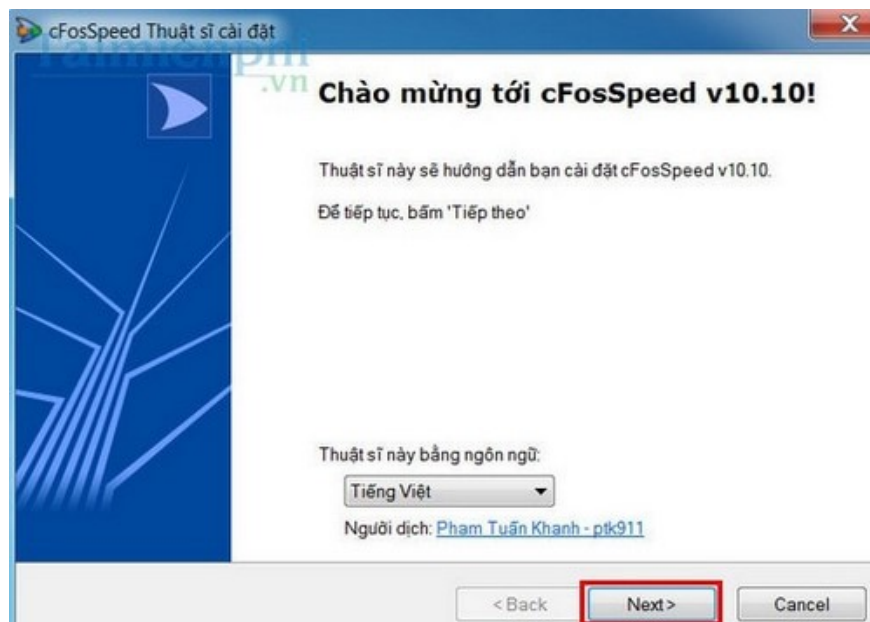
cFosSpeed Thuật sĩ cài đặt

Taimienphi.vn

Chào mừng tới cFosSpeed v10.10!

Thuật sĩ này sẽ hướng dẫn bạn cài đặt cFosSpeed v10.10.

Để tiếp tục, bấm 'Tiếp theo'

Thuật sĩ này bằng ngôn ngữ:

Tiếng Việt

Người dịch: Pham Tuấn Khanh - ptk911

< Back

Next >

Cancel